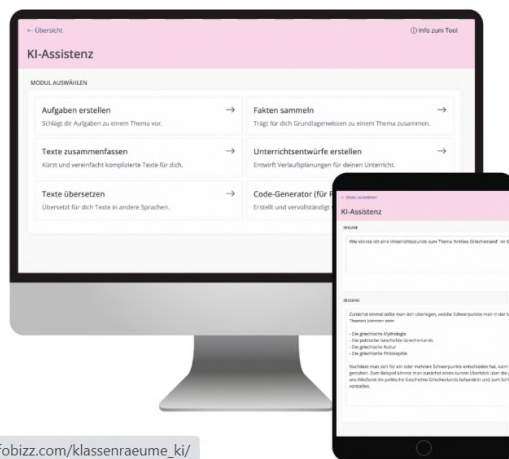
← Übersicht

ⓘ Info zum Tool

KI-Assistenz

MODUL AUSWÄHLEN

Aufgaben erstellen →
Schlägt dir Aufgaben zu einem Thema vor.

Fakten sammeln →
Trägt für dich Grundlagenwissen zu einem Thema zusammen.

Texte zusammenfassen →
Kürzt und vereinfacht komplizierte Texte für dich.

Unterrichtsentwürfe erstellen →
Entwirft Verlaufsplanungen für deinen Unterricht.

Texte übersetzen →
Übersetzt für dich Texte in andere Sprachen.

Code-Generator (für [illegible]
Erstellt und vervollständigt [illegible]

← Modul auswählen

KI-Assistenz

EINGABE

Wie könnte ich eine Unterrichtsstunde zum Thema 'Antikes Griechenland' im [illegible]

AUSGABE

Zunächst einmal sollte man sich überlegen, welcher Schwerpunkt man in der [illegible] Themen könnten sein:

- Die griechische Mythologie
- Die politische Geschichte Griechenlands
- Die griechische Kultur
- Die griechische Philosophie

Nachdem man sich für ein oder mehrere Schwerpunkte entschieden hat, kann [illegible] gestalten. Zum Beispiel könnte man zunächst einen kurzen Überblick über die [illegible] anschließend die politische Geschichte Griechenlands behandeln und zum Schl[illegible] vorstellen.

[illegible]fobizz.com/klassenraeume_ki/